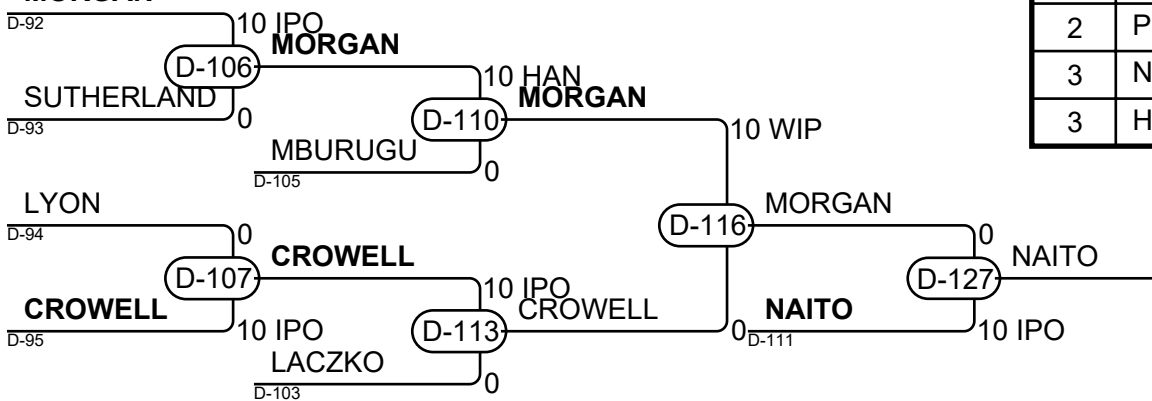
MORGAN
D-92
10 IPO
MORGAN
D-106
SUTHERLAND
D-93
0
10 HAN
MORGAN
D-110
MBURUGU
D-105
0
10 WIP
LYON
D-94
0
D-116
MORGAN
CROWELL
D-107
CROWELL
D-95
10 IPO
10 IPO
CROWELL
D-113
LACZKO
D-103
0
0
NAITO
D-111
0
D-127
NAITO
10 IPO

| 2 | P |
|---|---|
| 3 | N |
| 3 | H |